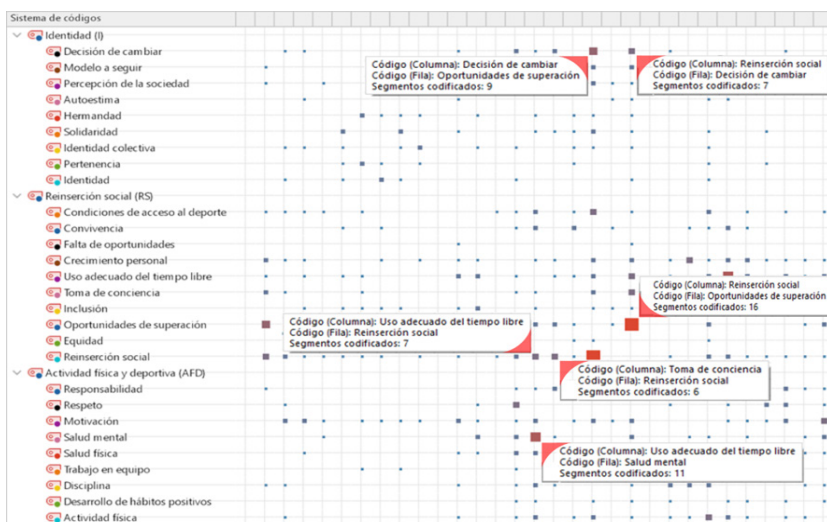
Sistema de códigos

Identidad (I)
Decisión de cambiar
Modelo a seguir
Percepción de la sociedad
Autoestima
Hermandad
Solidaridad
Identidad colectiva
Pertenencia
Identidad
Reinserción social (RS)
Condiciones de acceso al deporte
Convivencia
Falta de oportunidades
Crecimiento personal
Uso adecuado del tiempo libre
Toma de conciencia
Inclusión
Oportunidades de superación
Equidad
Reinserción social
Actividad física y deportiva (AFD)
Responsabilidad
Respeto
Motivación
Salud mental
Salud física
Trabajo en equipo
Disciplina
Desarrollo de hábitos positivos
Actividad física

Código (Columna): Decisión de cambiar
Código (Fila): Oportunidades de superación
Segmentos codificados: 9

Código (Columna): Reinserción social
Código (Fila): Decisión de cambiar
Segmentos codificados: 7

Código (Columna): Reinserción social
Código (Fila): Oportunidades de superación
Segmentos codificados: 16

Código (Columna): Uso adecuado del tiempo libre
Código (Fila): Reinserción social
Segmentos codificados: 7

Código (Columna): Toma de conciencia
Código (Fila): Reinserción social
Segmentos codificados: 6

Código (Columna): Uso adecuado del tiempo libre
Código (Fila): Salud mental
Segmentos codificados: 11